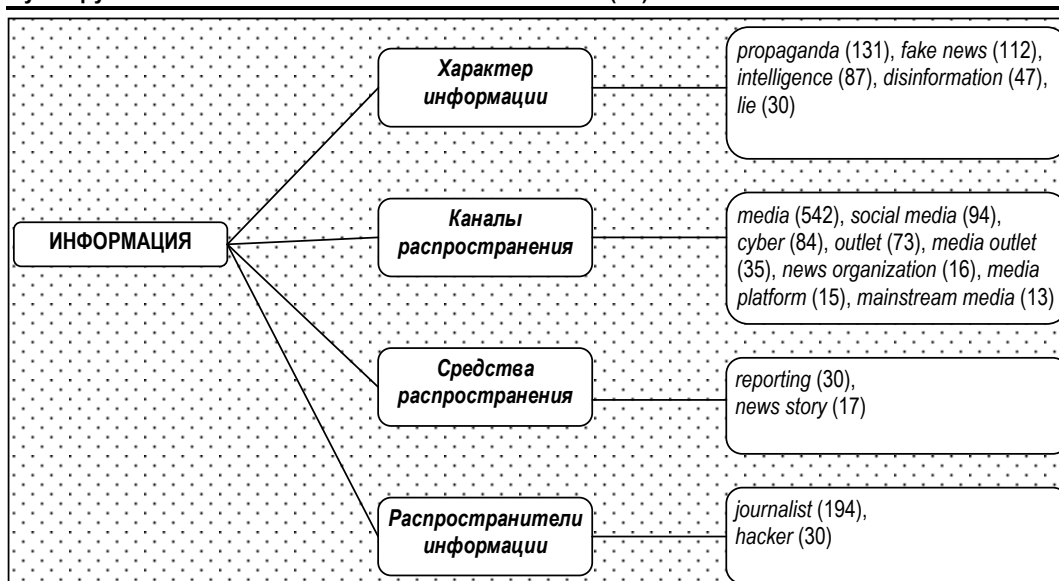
ИНФОРМАЦИЯ

Характер информации

propaganda (131), fake news (112), intelligence (87), disinformation (47), lie (30)

Каналы распространения

media (542), social media (94), cyber (84), outlet (73), media outlet (35), news organization (16), media platform (15), mainstream media (13)

Средства распространения

reporting (30), news story (17)

Распространители информации

journalist (194), hacker (30)